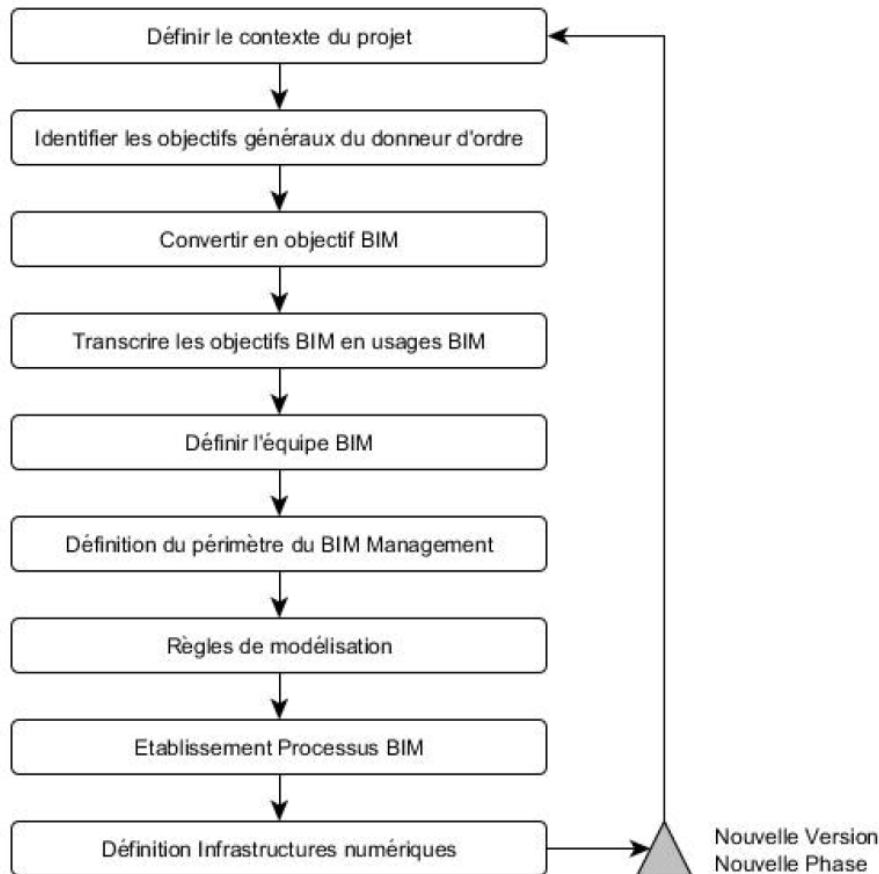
Définir le contexte du projet

Identifier les objectifs généraux du donneur d'ordre

Convertir en objectif BIM

Transcrire les objectifs BIM en usages BIM

Définir l'équipe BIM

Définition du périmètre du BIM Management

Règles de modélisation

Etablissement Processus BIM

Définition Infrastructures numériques

Nouvelle Version
Nouvelle Phase